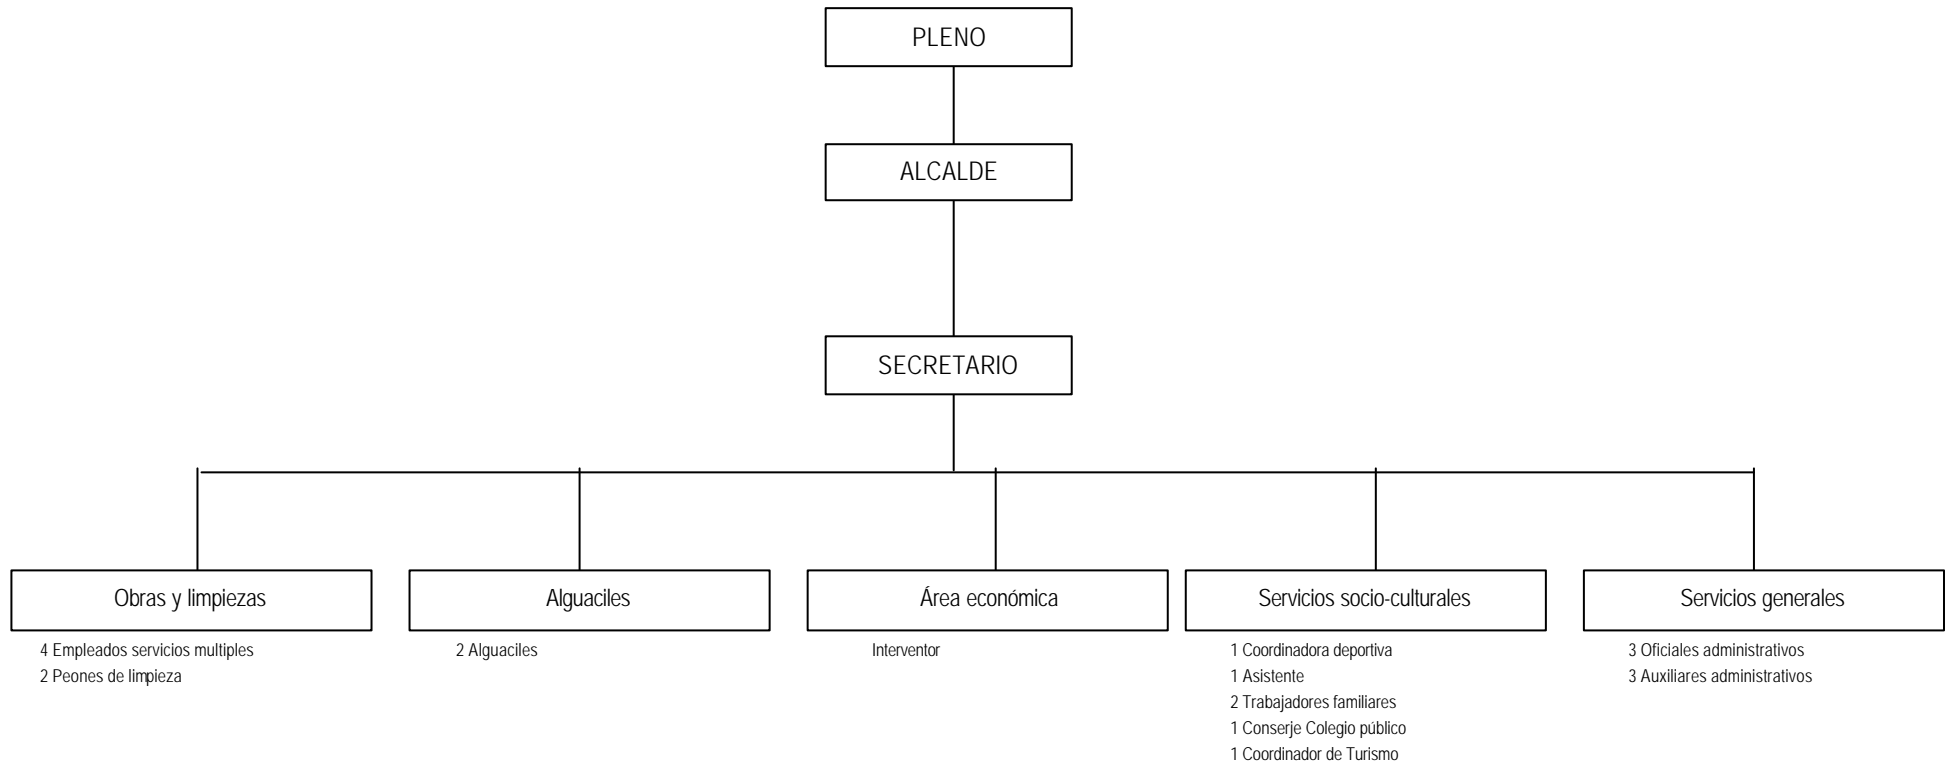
PLENO

ALCALDE

SECRETARIO

Obras y limpiezas

4 Empleados servicios multiples
2 Peones de limpieza

Alguaciles

2 Alguaciles

Área económica

Interventor

Servicios socio-culturales

1 Coordinadora deportiva
1 Asistente
2 Trabajadores familiares
1 Conserje Colegio público
1 Coordinador de Turismo

Servicios generales

3 Oficiales administrativos
3 Auxiliares administrativos